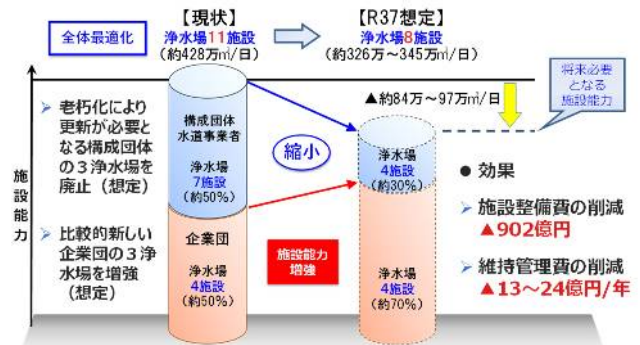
全体最適化

【現状】
浄水場11施設
(約428万㎥/日)

【R37想定】
浄水場8施設
(約326万～345万㎥/日)

将来必要となる施設能力

▲約84万～97万㎥/日

➢ 老朽化により更新が必要となる構成団体の3浄水場を廃止（想定）

➢ 比較的新しい企業団の3浄水場を増強（想定）

施設能力

構成団体水道事業者
浄水場
7施設
(約50%)

縮小

浄水場
4施設
(約30%)

企業団
浄水場
4施設
(約50%)

施設能力増強

浄水場
4施設
(約70%)

● 効果

➢ 施設整備費の削減
▲902億円

➢ 維持管理費の削減
▲13～24億円/年